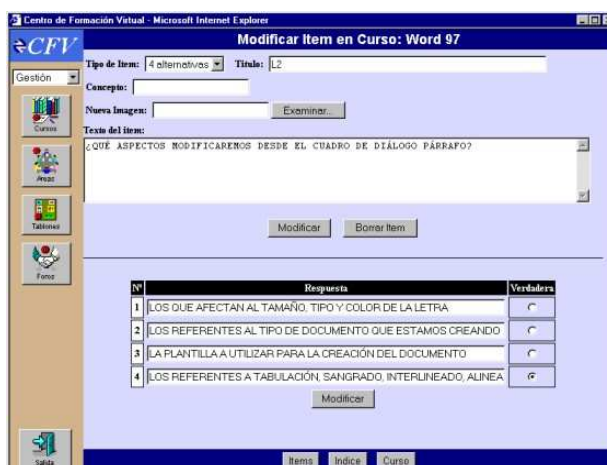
Centro de Formación Virtual - Microsoft Internet Explorer

CFV

Gestión

Cursos

Areas

Tablones

Foros

Salida

Modificar Item en Curso: Word 97

Tipo de Item: 4 alternativas Título: L2

Concepto:

Nueva Imagen: Examinar...

Texto del item:

¿QUÉ ASPECTOS MODIFICAREMOS DESDE EL CUADRO DE DIÁLOGO PÁRRAFO?

Modificar Borrar Item

| Nº | Respuesta | Verdadera |
|---|---|---|
| 1 | LOS QUE AFECTAN AL TAMAÑO, TIPO Y COLOR DE LA LETRA | |
| 2 | LOS REFERENTES AL TIPO DE DOCUMENTO QUE ESTAMOS CREANDO | |
| 3 | LA PLANTILLA A UTILIZAR PARA LA CREACIÓN DEL DOCUMENTO | |
| 4 | LOS REFERENTES A TABULACIÓN, SANGRADO, INTERLINEADO, ALINEA | |

Modificar

Items Indice Curso